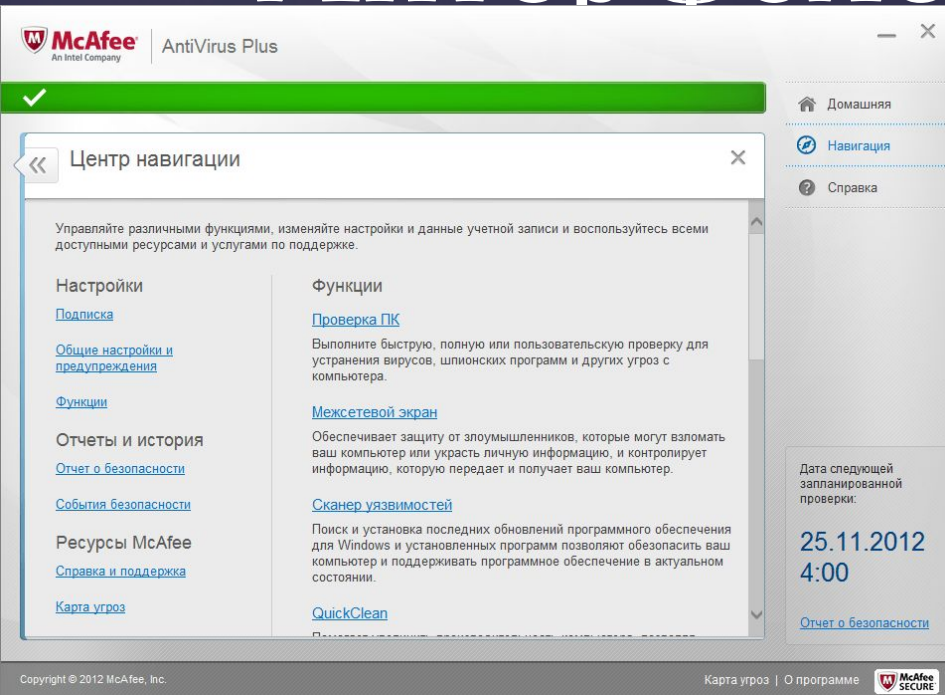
McAfee
An Intel Company
AntiVirus Plus

Домашняя
Навигация
Справка

Центр навигации

Управляйте различными функциями, изменяйте настройки и данные учетной записи и воспользуйтесь всеми доступными ресурсами и услугами по поддержке.

Настройки
Подписка
Общие настройки и предупреждения
Функции

Отчеты и история
Отчет о безопасности
События безопасности

Ресурсы McAfee
Справка и поддержка
Карта угроз

Функции
Проверка ПК
Выполните быструю, полную или пользовательскую проверку для устранения вирусов, шпионских программ и других угроз с компьютера.

Межсетевой экран
Обеспечивает защиту от злоумышленников, которые могут взломать ваш компьютер или украсть личную информацию, и контролирует информацию, которую передает и получает ваш компьютер.

Сканер уязвимостей
Поиск и установка последних обновлений программного обеспечения для Windows и установленных программ позволяют обезопасить ваш компьютер и поддерживать программное обеспечение в актуальном состоянии.

QuickClean
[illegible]

Дата следующей запланированной проверки:
25.11.2012
4:00
Отчет о безопасности

Copyright © 2012 McAfee, Inc.
Карта угроз | О программе
McAfee SECURE